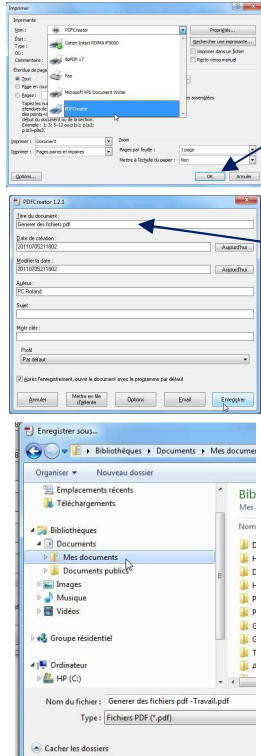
Imprimer

Imprimante

Nom : PDFCreator Propriétés...

État : Canon Inkjet PIXMA iP5000 Rechercher une imprimante...

Type : doPDF v7 Imprimer dans un fichier

Où : Fax Recto verso manuel

Commentaire : Microsoft XPS Document Writer

Étendue de page PDFCreator

Tout

Page en cours

Pages : assemblées

Tapez les nu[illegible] étendues de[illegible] des pointeurs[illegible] début du document ou de la section. Exemple : 1; 3; 5-12 ou p1s1; p1s2; p1s3-p8s3

Imprimer : Document

Imprimer : Pages paires et impaires

Zoom

Pages par feuille : 1 page

Mettre à l'échelle du papier : Non

Options... OK Annuler

PDFCreator 1.2.1

Titre du document :
Generer des fichiers pdf

Date de création :
20111005211602 Aujourd'hui

Modifier la date :
20111005211602 Aujourd'hui

Auteur :
PC Roland

Sujet :

Mots clés :

Profil
Par défaut

Après l'enregistrement, ouvrir le document avec le programme par défaut

Annuler Mettre en file d'attente Options Email Enregistrer

Enregistrer sous...

Bibliothèques ▸ Documents ▸ Mes documen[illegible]

Organiser ▾ Nouveau dossier

Emplacements récents
Téléchargements

Bibliothèques
Documents
Mes documents
Documents publics
Images
Musique
Vidéos

Groupe résidentiel

Ordinateur
HP (C:)

Bibl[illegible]
Mes

Nom

Nom du fichier : Generer des fichiers pdf -Travail.pdf

Type : Fichiers PDF (*.pdf)

Cacher les dossiers